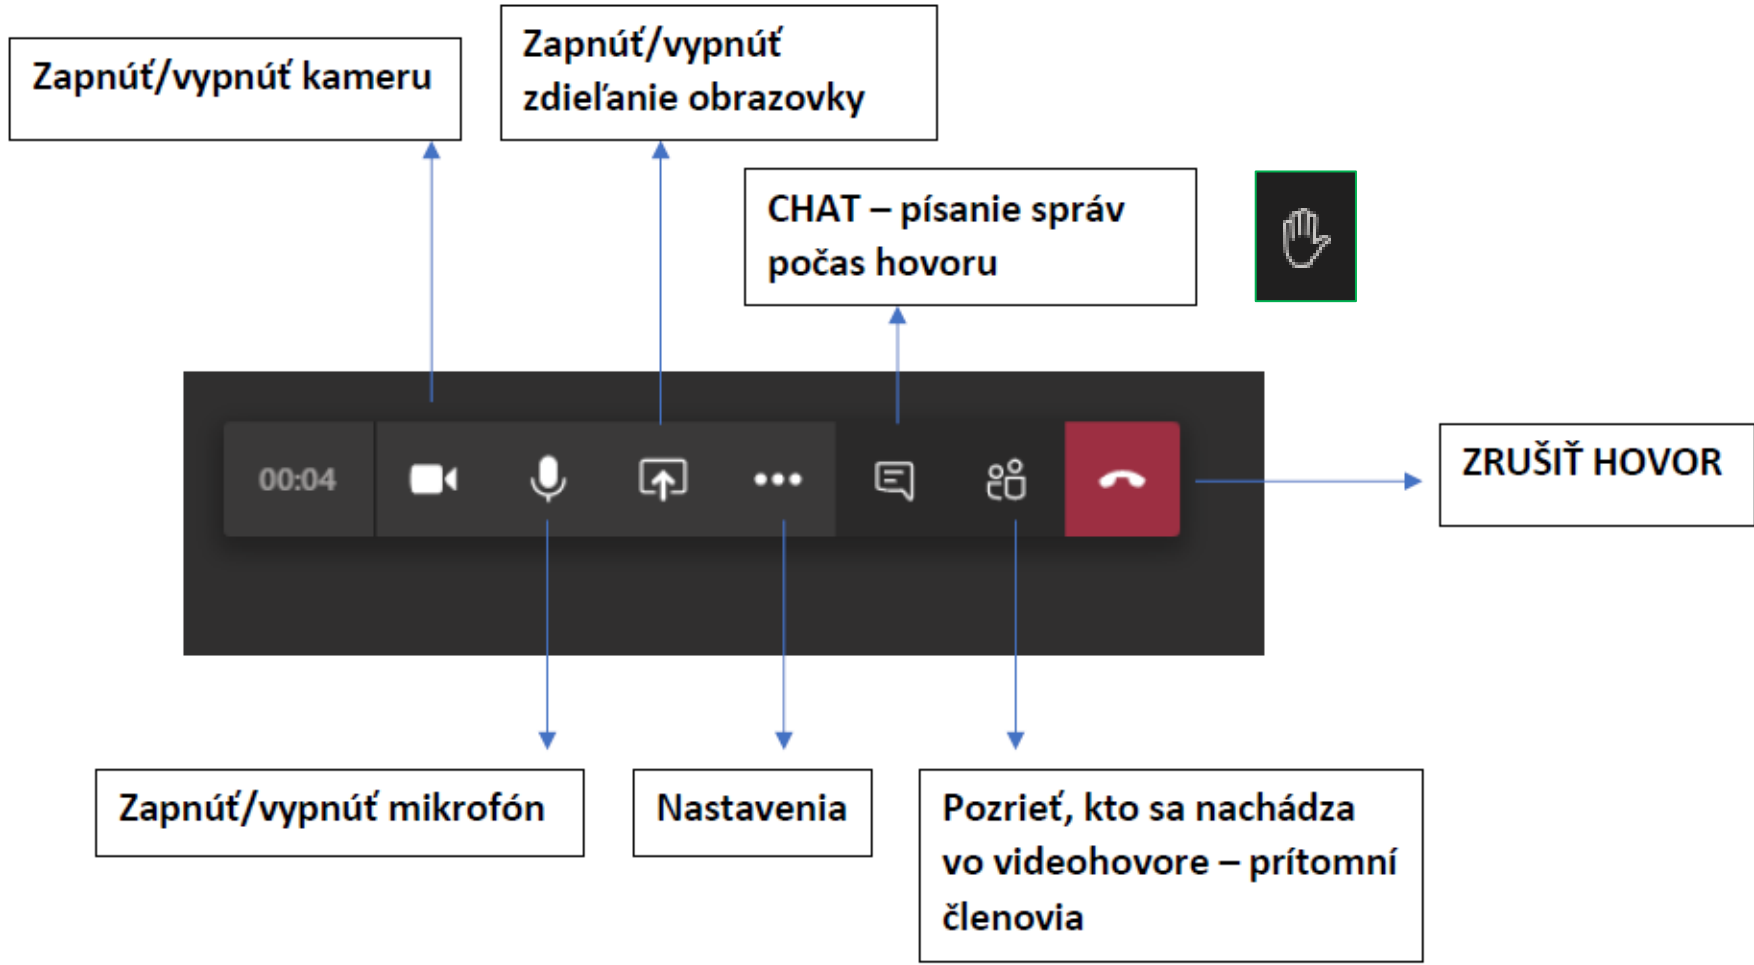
Zapnúť/vypnúť kameru

Zapnúť/vypnúť zdieľanie obrazovky

CHAT – písanie správ počas hovoru

00:04

ZRUŠIŤ HOVOR

Zapnúť/vypnúť mikrofón

Nastavenia

Pozrieť, kto sa nachádza vo videohovore – prítomní členovia